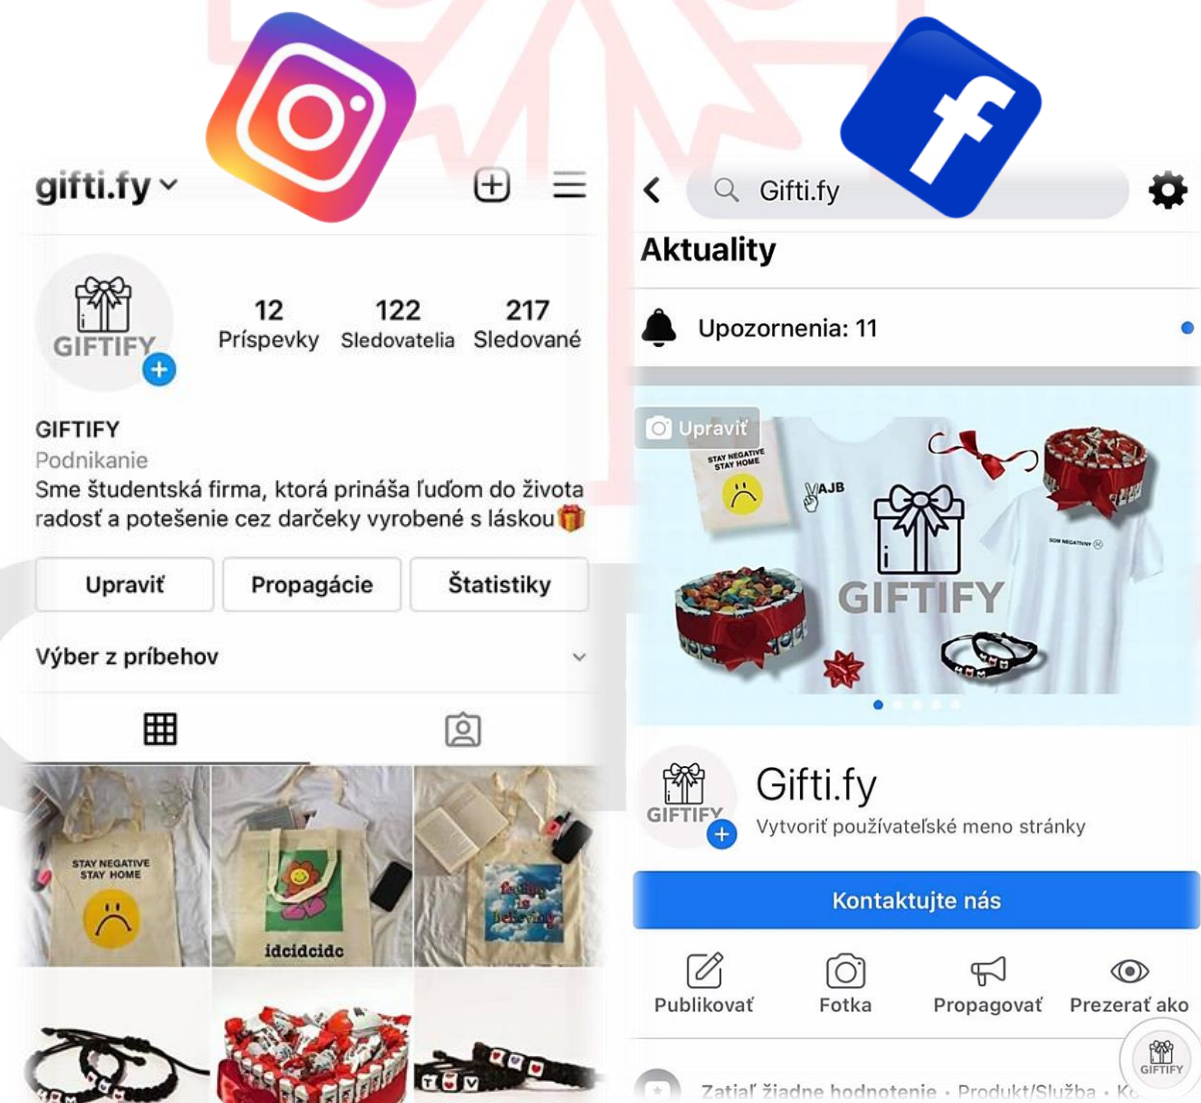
gifti.fy

GIFTIFY

12 Príspevky
122 Sledovatelia
217 Sledované

GIFTIFY
Podnikanie
Sme študentská firma, ktorá prináša ľuďom do života radosť a potešenie cez darčeky vyrobené s láskou🎁

Upraviť
Propagácie
Štatistiky

Výber z príbehov

STAY NEGATIVE STAY HOME

idcidcidc

feeling is believing

Gifti.fy

Aktuality

Upozornenia: 11

Upraviť

STAY NEGATIVE STAY HOME

VAJB

GIFTIFY

SOM NEGATÍVNY

Gifti.fy
GIFTIFY
Vytvoriť používateľské meno stránky

Kontaktujte nás

Publikovať
Fotka
Propagovať
Prezerať ako

Zatiaľ žiadne hodnotenie · Produkt/Služba · K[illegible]

GIFTIFY